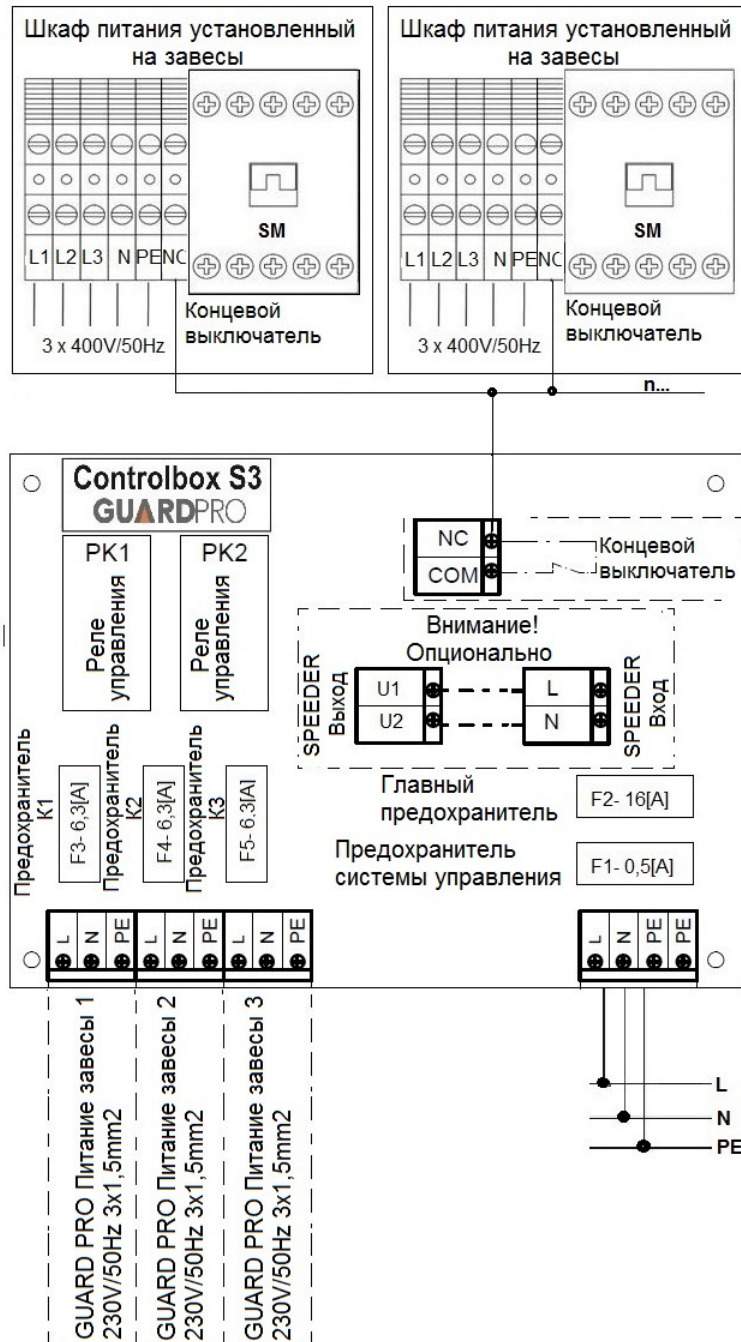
Шкаф питания установленный на завесы

SM

L1 L2 L3 N PE NC

Концевой выключатель

3 x 400V/50Hz

Шкаф питания установленный на завесы

SM

L1 L2 L3 N PE NC

Концевой выключатель

3 x 400V/50Hz

n...

Controlbox S3
GUARDPRO

PK1
Реле управления

PK2
Реле управления

NC
COM

Концевой выключатель

Внимание!
Опционально

SPEEDER Выход

U1
U2

L
N

SPEEDER Вход

Предохранитель K1
F3- 6,3[A]

Предохранитель K2
F4- 6,3[A]

Предохранитель K3
F5- 6,3[A]

Главный предохранитель
F2- 16[A]

Предохранитель системы управления
F1- 0,5[A]

L N PE
L N PE
L N PE

L N PE PE

GUARD PRO Питание завесы 1 230V/50Hz 3x1,5mm2

GUARD PRO Питание завесы 2 230V/50Hz 3x1,5mm2

GUARD PRO Питание завесы 3 230V/50Hz 3x1,5mm2

L
N
PE